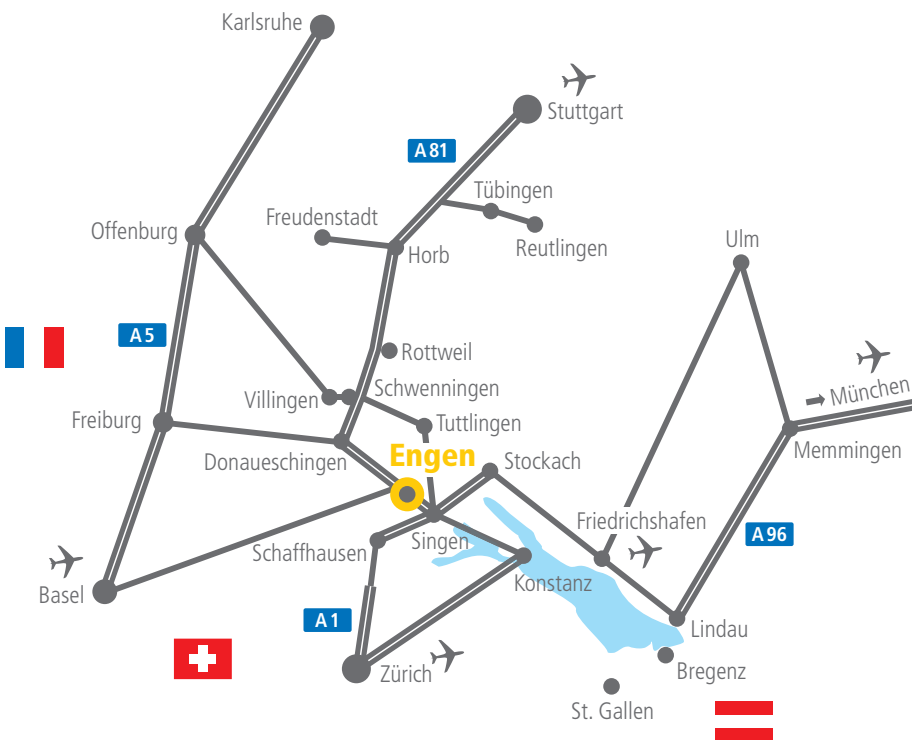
Karlsruhe

Stuttgart

A 81

Tübingen

Freudenstadt

Offenburg

Horb

Reutlingen

Ulm

A 5

Rottweil

Schwenningen

Villingen

München

Freiburg

Tuttlingen

Memmingen

Engen

Donaueschingen

Stockach

Friedrichshafen

Singen

A 96

Schaffhausen

Basel

Konstanz

A 1

Lindau

Zürich

Bregenz

St. Gallen